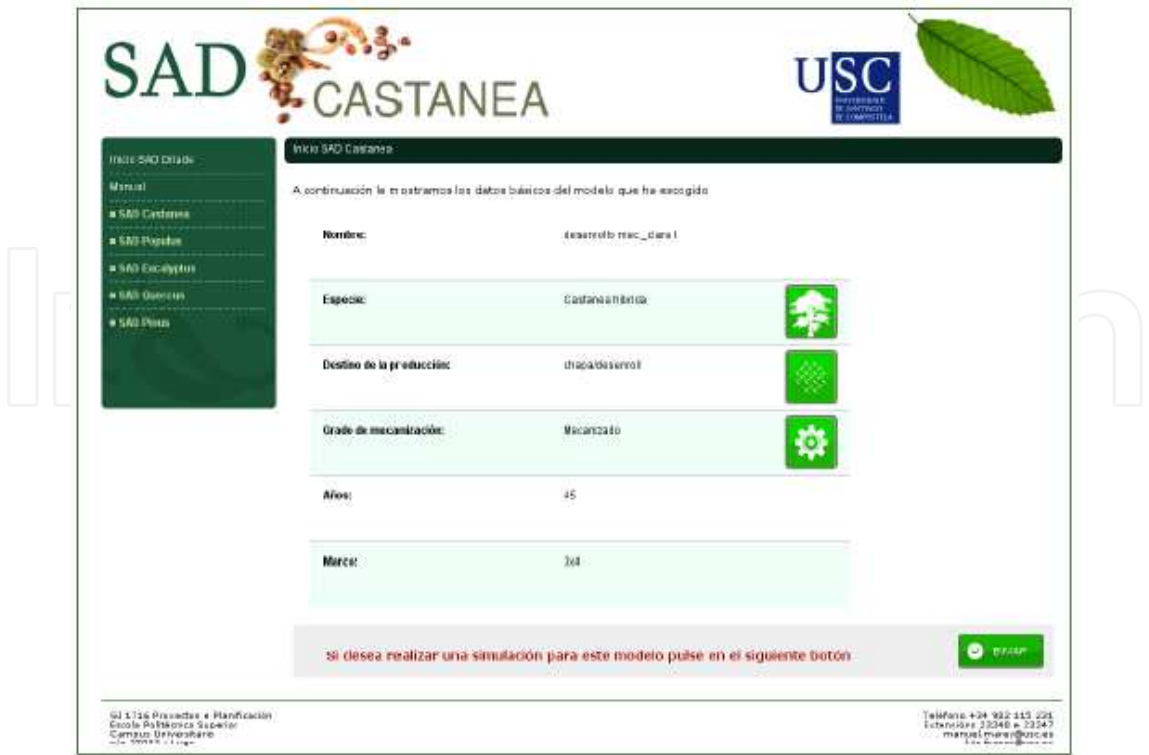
SAD CASTANEA

USC
UNIVERSIDADE DE SANTIAGO DE COMPOSTELA

Inicio SAD Oriade
Manual
■ SAD Castanea
■ SAD Populus
■ SAD Eucalyptus
■ SAD Quercus
■ SAD Pinus

Inicio SAD Castanea

A continuación le mostramos los datos básicos del modelo que ha escogido

| | |
|---|---|
| Nombre: | desenrollo mec_claro I |
| Especie: | Castanea híbrida |
| Destino de la producción: | chapa/desenroll |
| Grado de mecanización: | Mecanizado |
| Años: | 45 |
| Marco: | 3x4 |

Si desea realizar una simulación para este modelo pulse en el siguiente botón

Enviar

GI 1716 Proyectos e Planificación
Escola Politécnica Superior
Campus Universitario
s/n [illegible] Lugo

Teléfono +34 982 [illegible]
Extensiones 23340 e 23347
manuel.marey@usc.es
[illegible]